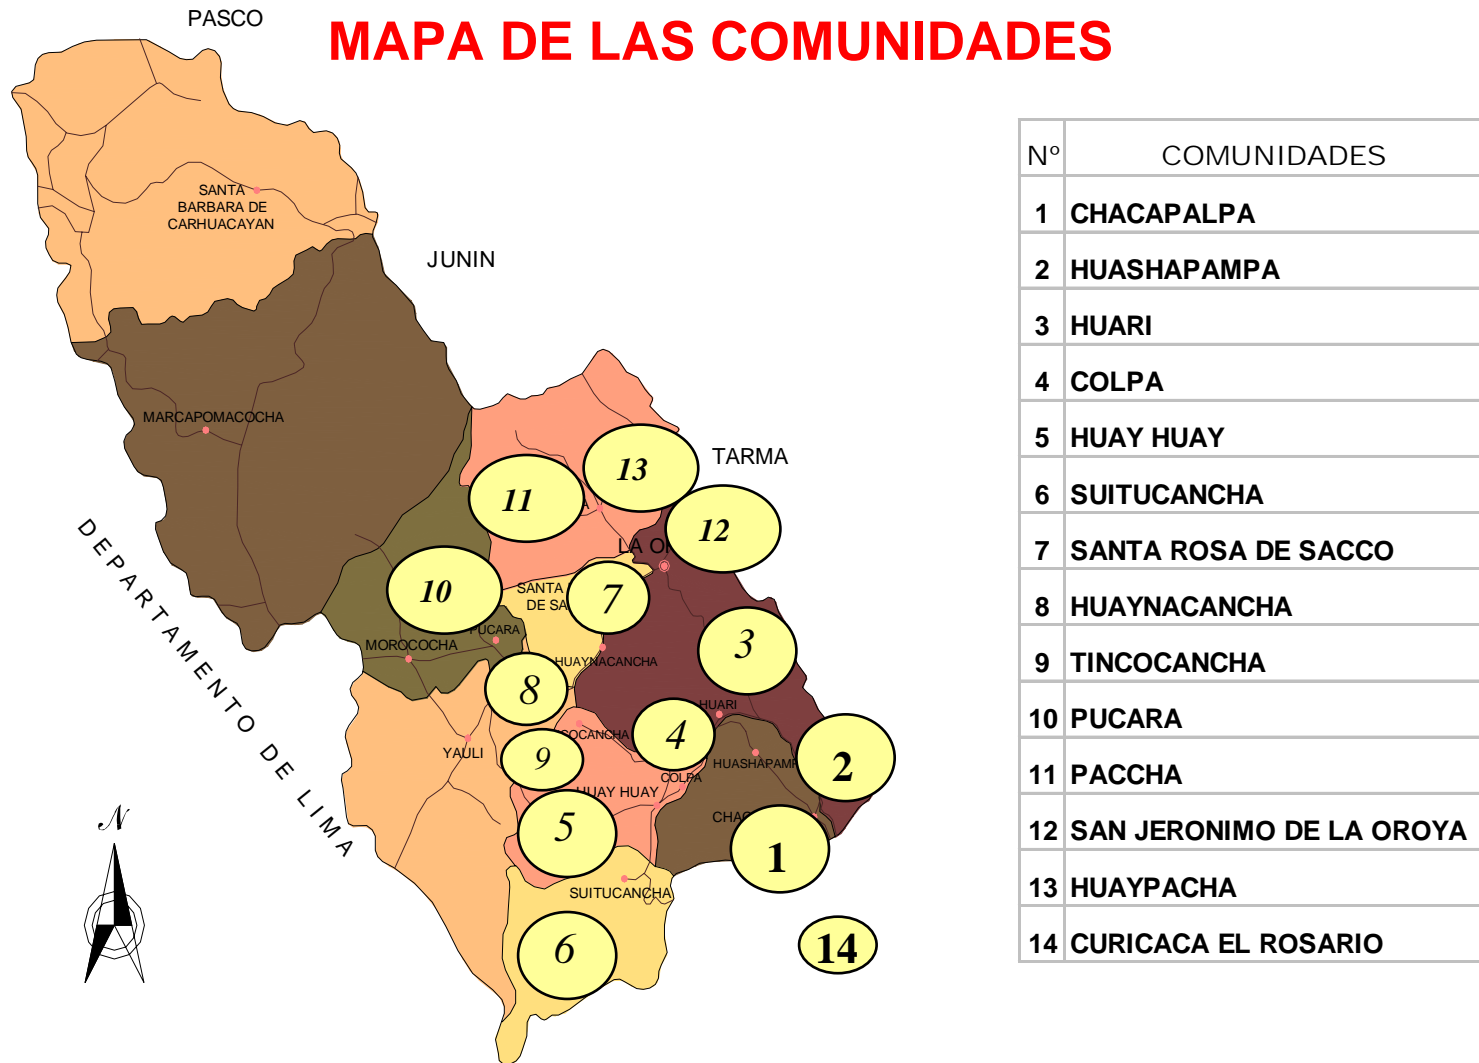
MAPA DE LAS COMUNIDADES

PASCO

SANTA BARBARA DE CARHUACAYAN

JUNIN

MARCAPOMACOCHA

TARMA

DEPARTAMENTO DE LIMA

13

11

12

LA O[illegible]

10

SANTA DE SA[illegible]

7

PUCARA

MOROCOCHA

3

HUAYNACANCHA

8

HUARI

4

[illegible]COCANCHA

YAULI

9

HUASHAPAMP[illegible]

2

COLPA

HUAY HUAY

5

CHA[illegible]

1

N

SUITUCANCHA

6

14

| Nº | COMUNIDADES |
|---|---|
| 1 | CHACAPALPA |
| 2 | HUASHAPAMPA |
| 3 | HUARI |
| 4 | COLPA |
| 5 | HUAY HUAY |
| 6 | SUITUCANCHA |
| 7 | SANTA ROSA DE SACCO |
| 8 | HUAYNACANCHA |
| 9 | TINCOCANCHA |
| 10 | PUCARA |
| 11 | PACCHA |
| 12 | SAN JERONIMO DE LA OROYA |
| 13 | HUAYPACHA |
| 14 | CURICACA EL ROSARIO |